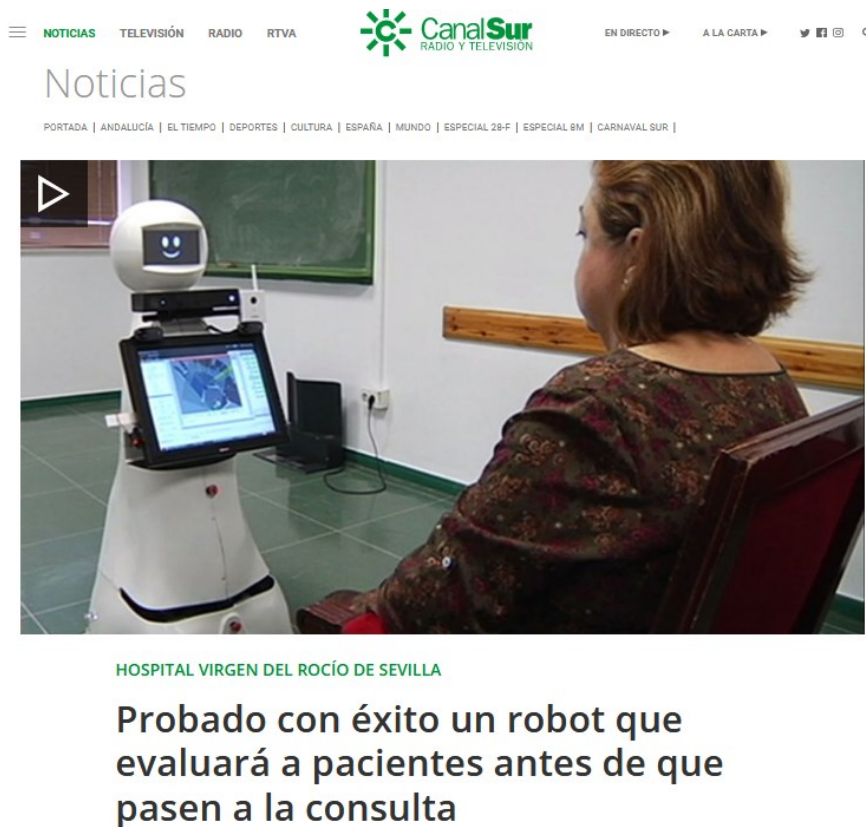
NOTICIAS TELEVISIÓN RADIO RTVA

CanalSur RADIO Y TELEVISIÓN

EN DIRECTO ▶ A LA CARTA ▶

Noticias

PORTADA | ANDALUCÍA | EL TIEMPO | DEPORTES | CULTURA | ESPAÑA | MUNDO | ESPECIAL 28-F | ESPECIAL 8M | CARNAVAL SUR |

HOSPITAL VIRGEN DEL ROCÍO DE SEVILLA

Probado con éxito un robot que evaluará a pacientes antes de que pasen a la consulta